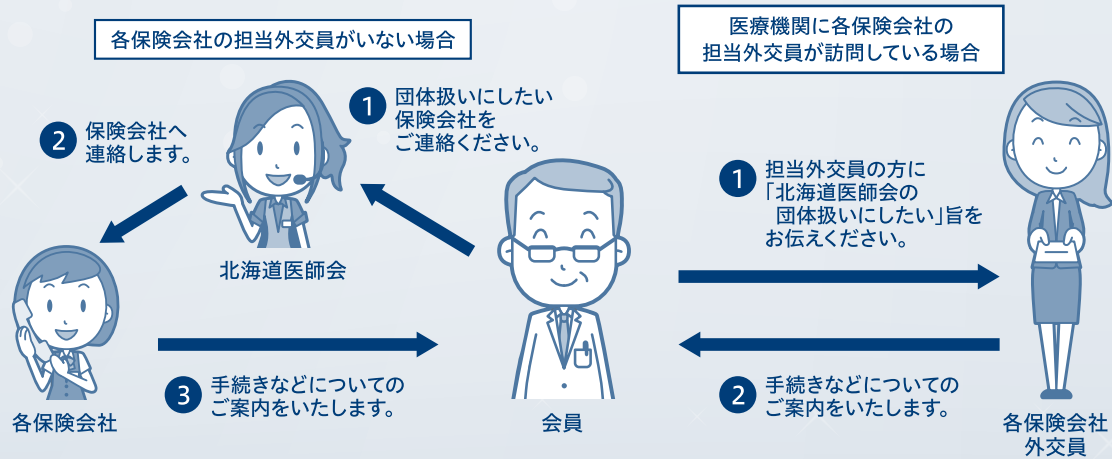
各保険会社の担当外交員がいない場合

医療機関に各保険会社の担当外交員が訪問している場合

1 団体扱いにしたい保険会社をご連絡ください。

2 保険会社へ連絡します。

北海道医師会

1 担当外交員の方に「北海道医師会の団体扱いにしたい」旨をお伝えください。

3 手続きなどについてのご案内をいたします。

2 手続きなどについてのご案内をいたします。

各保険会社

会員

各保険会社外交員